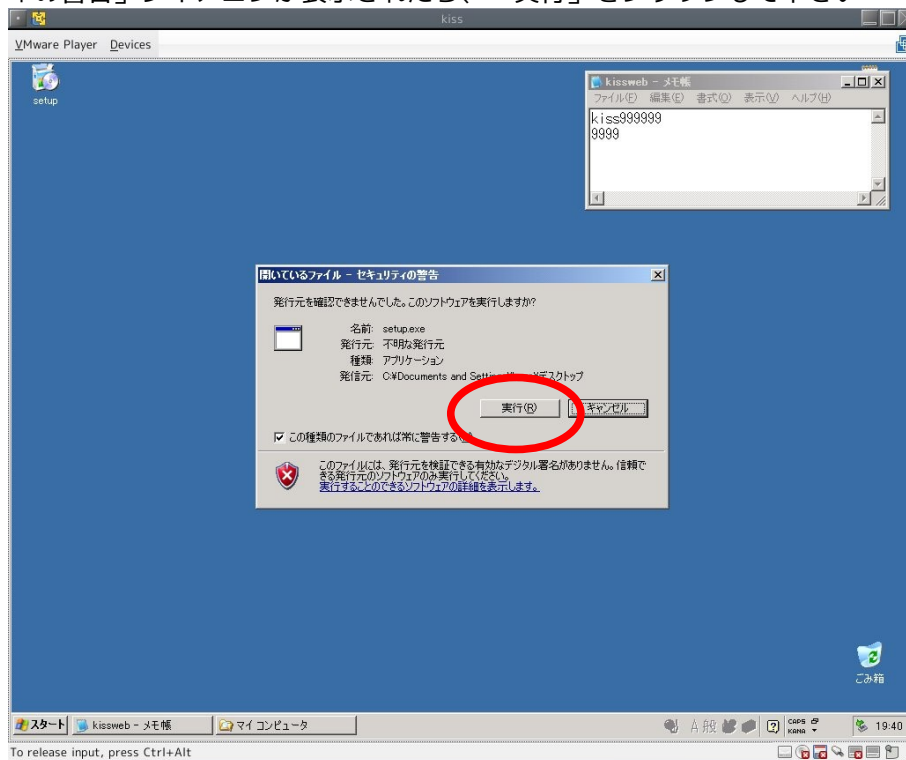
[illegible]の警告」ウィンドウが表示されたら、「実行」をクリックしてください。

kiss

VMware Player Devices

setup

kissweb - メモ帳
ファイル(F) 編集(E) 書式(O) 表示(V) ヘルプ(H)
kiss999999
9999

開いているファイル - セキュリティの警告
発行元を確認できませんでした。このソフトウェアを実行しますか?
名前: setup.exe
発行元: 不明な発行元
種類: アプリケーション
発信元: C:¥Documents and Settin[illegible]¥デスクトップ
実行(R)
キャンセル
☑ この種類のファイルであれば常に警告する(W)
このファイルには、発行元を検証できる有効なデジタル署名がありません。信頼できる発行元のソフトウェアのみ実行してください。
実行することのできるソフトウェアの詳細を表示します。

ごみ箱

スタート kissweb - メモ帳 マイ コンピュータ A 般 CAPS KANA 19:40

To release input, press Ctrl+Alt